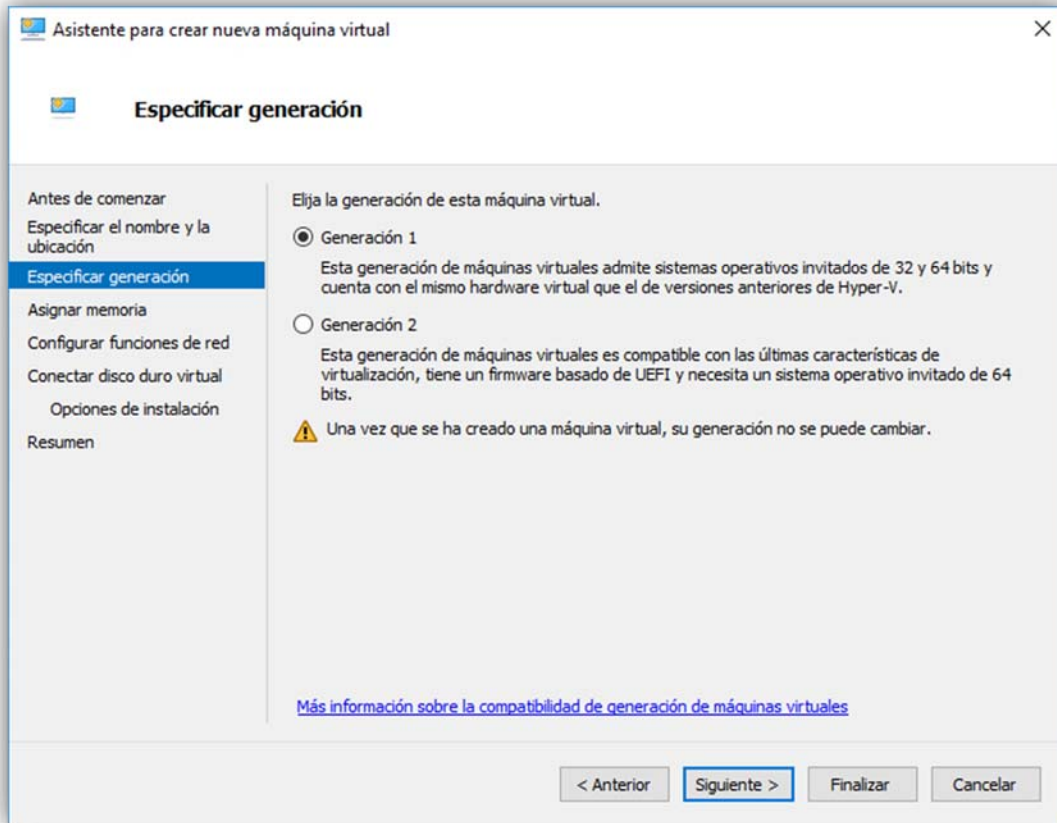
Asistente para crear nueva máquina virtual

Especificar generación

Antes de comenzar
Especificar el nombre y la ubicación
Especificar generación
Asignar memoria
Configurar funciones de red
Conectar disco duro virtual
Opciones de instalación
Resumen

Elija la generación de esta máquina virtual.

Generación 1

Esta generación de máquinas virtuales admite sistemas operativos invitados de 32 y 64 bits y cuenta con el mismo hardware virtual que el de versiones anteriores de Hyper-V.

Generación 2

Esta generación de máquinas virtuales es compatible con las últimas características de virtualización, tiene un firmware basado de UEFI y necesita un sistema operativo invitado de 64 bits.

Una vez que se ha creado una máquina virtual, su generación no se puede cambiar.

Más información sobre la compatibilidad de generación de máquinas virtuales

< Anterior
Siguiente >
Finalizar
Cancelar